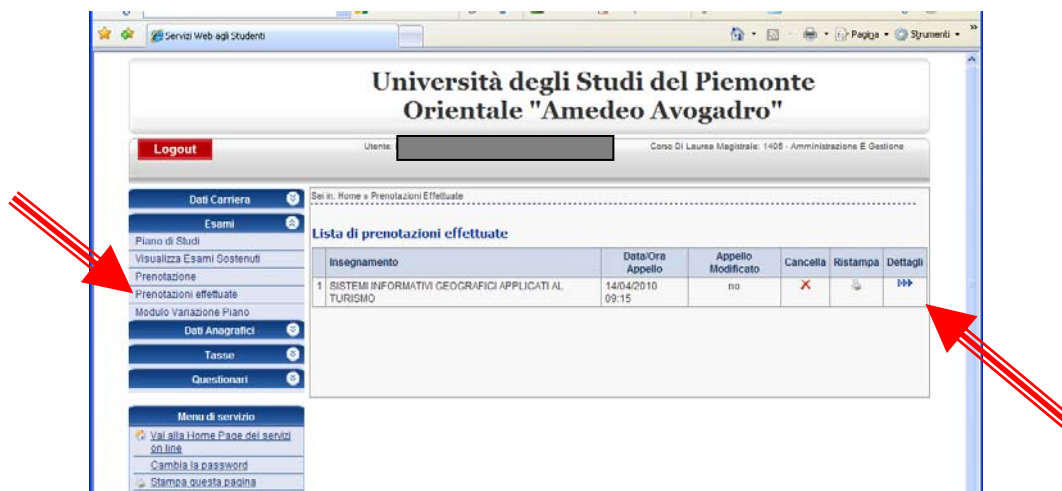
Servizi Web agli Studenti

Pagina · Strumenti ·

Università degli Studi del Piemonte Orientale "Amedeo Avogadro"

Logout

Utente: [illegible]

Corso Di Laurea Magistrale: 1405 - Amministrazione E Gestione

Dati Carriera

Esami

Piano di Studi

Visualizza Esami Sostenuti

Prenotazione

Prenotazioni effettuate

Modulo Variazione Piano

Dati Anagrafici

Tasse

Questionari

Menu di servizio

Vai alla Home Page dei servizi on line

Cambia la password

Stampa questa pagina

Sei in: Home » Prenotazioni Effettuate

Lista di prenotazioni effettuate

| | Insegnamento | Data/Ora Appello | Appello Modificato | Cancella | Ristampa | Dettagli |
|---|---|---|---|---|---|---|
| 1 | SISTEMI INFORMATIVI GEOGRAFICI APPLICATI AL TURISMO | 14/04/2010 09:15 | no | X | | ▸▸▸ |